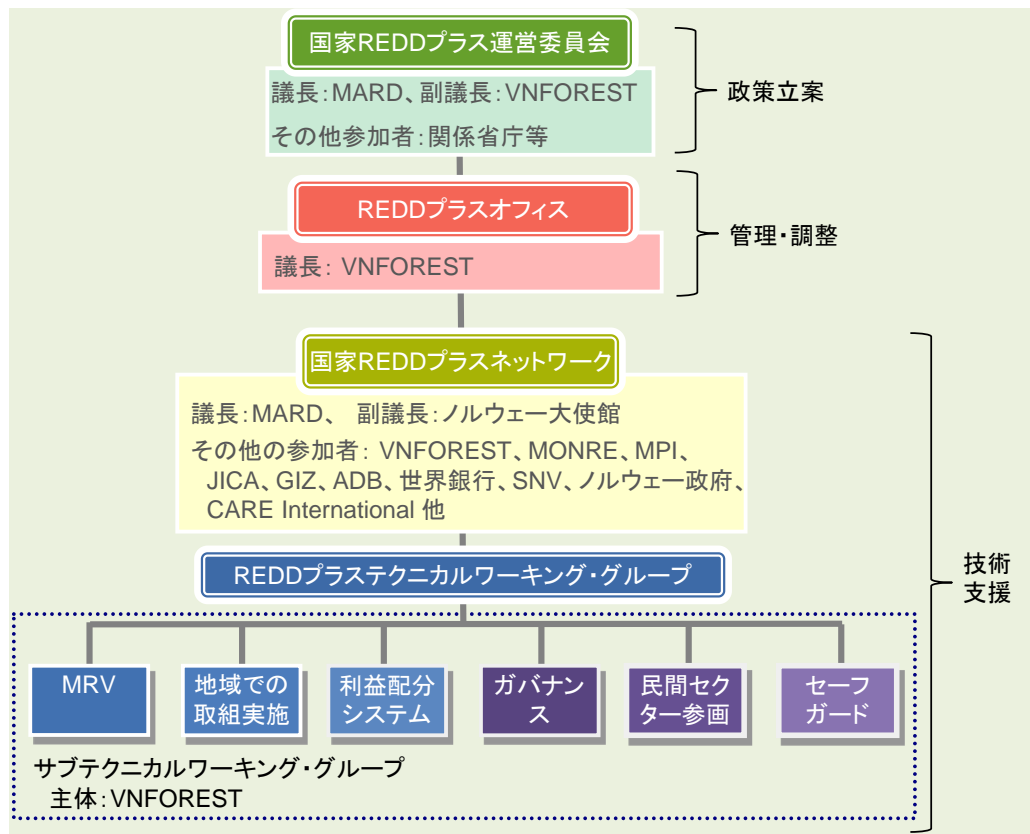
国家REDDプラス運営委員会

議長:MARD、副議長:VNFOREST
その他参加者:関係省庁等

政策立案

REDDプラスオフィス

議長: VNFOREST

管理・調整

国家REDDプラスネットワーク

議長:MARD、 副議長:ノルウェー大使館
その他の参加者: VNFOREST、MONRE、MPI、JICA、GIZ、ADB、世界銀行、SNV、ノルウェー政府、CARE International 他

REDDプラステクニカルワーキング・グループ

技術支援

MRV

地域での取組実施

利益配分システム

ガバナンス

民間セクター参画

セーフガード

サブテクニカルワーキング・グループ
主体:VNFOREST